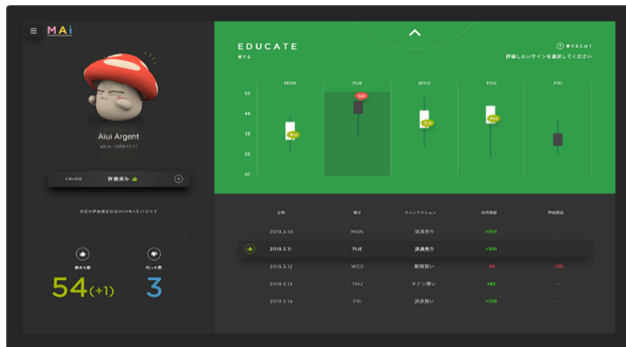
MAi

Aiui Argent

評価済み

EDUCATE

評価したいサインを選択して下さい

MON
TUE
WED
THU
FRI

50
40
30
20
10

2019.3.10 MON 決済売り +204
2019.3.11 TUE 決済売り +300
2019.3.12 WED 新規買い -82 -100
2019.3.13 THU ドテン買い +88
2019.3.14 FRI 決済売り +208

54(+1)

3